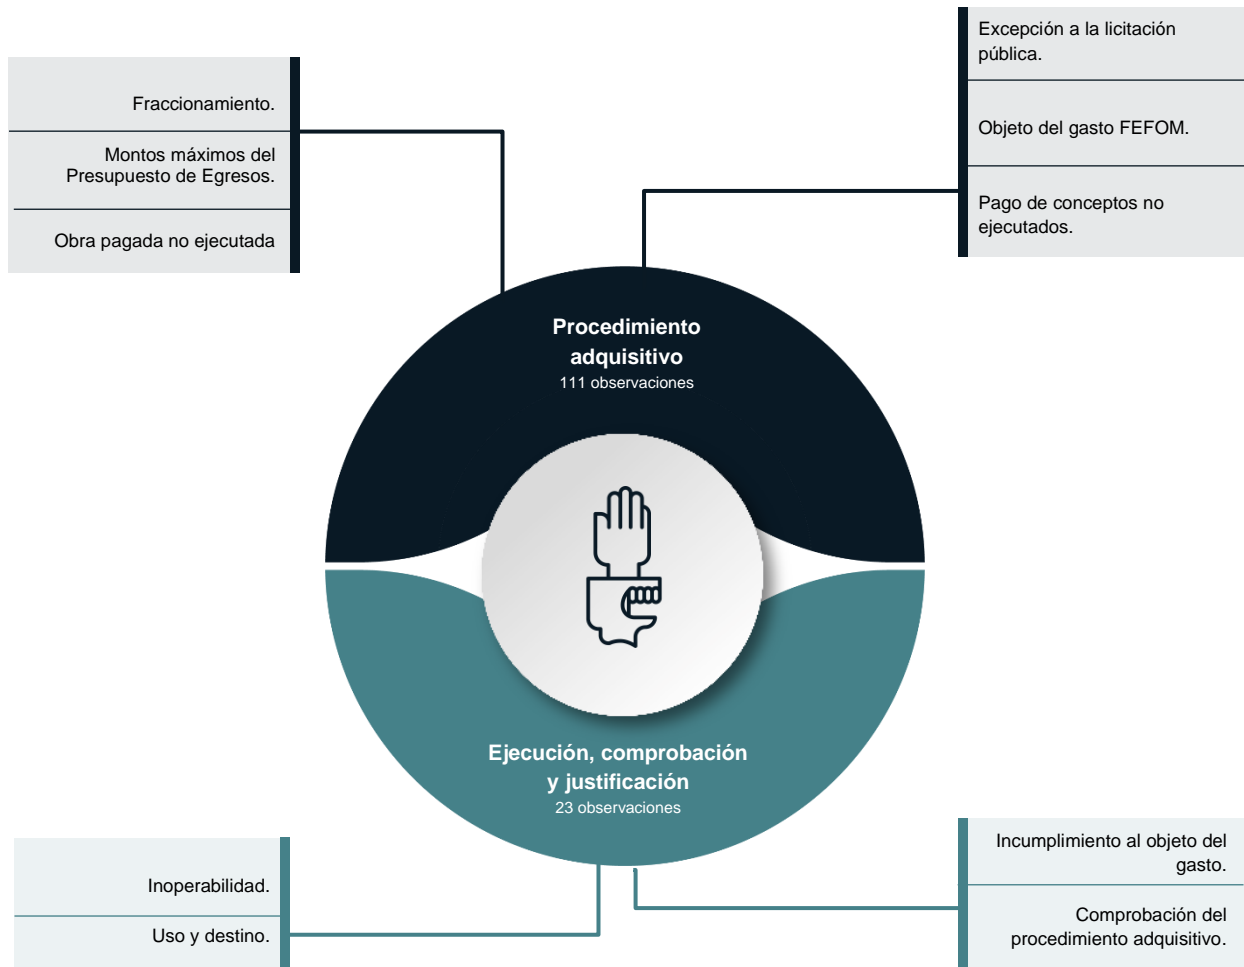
Fraccionamiento.

Montos máximos del Presupuesto de Egresos.

Obra pagada no ejecutada

Excepción a la licitación pública.

Objeto del gasto FEFOM.

Pago de conceptos no ejecutados.

Procedimiento adquisitivo
111 observaciones

Ejecución, comprobación y justificación
23 observaciones

Inoperabilidad.

Uso y destino.

Incumplimiento al objeto del gasto.

Comprobación del procedimiento adquisitivo.